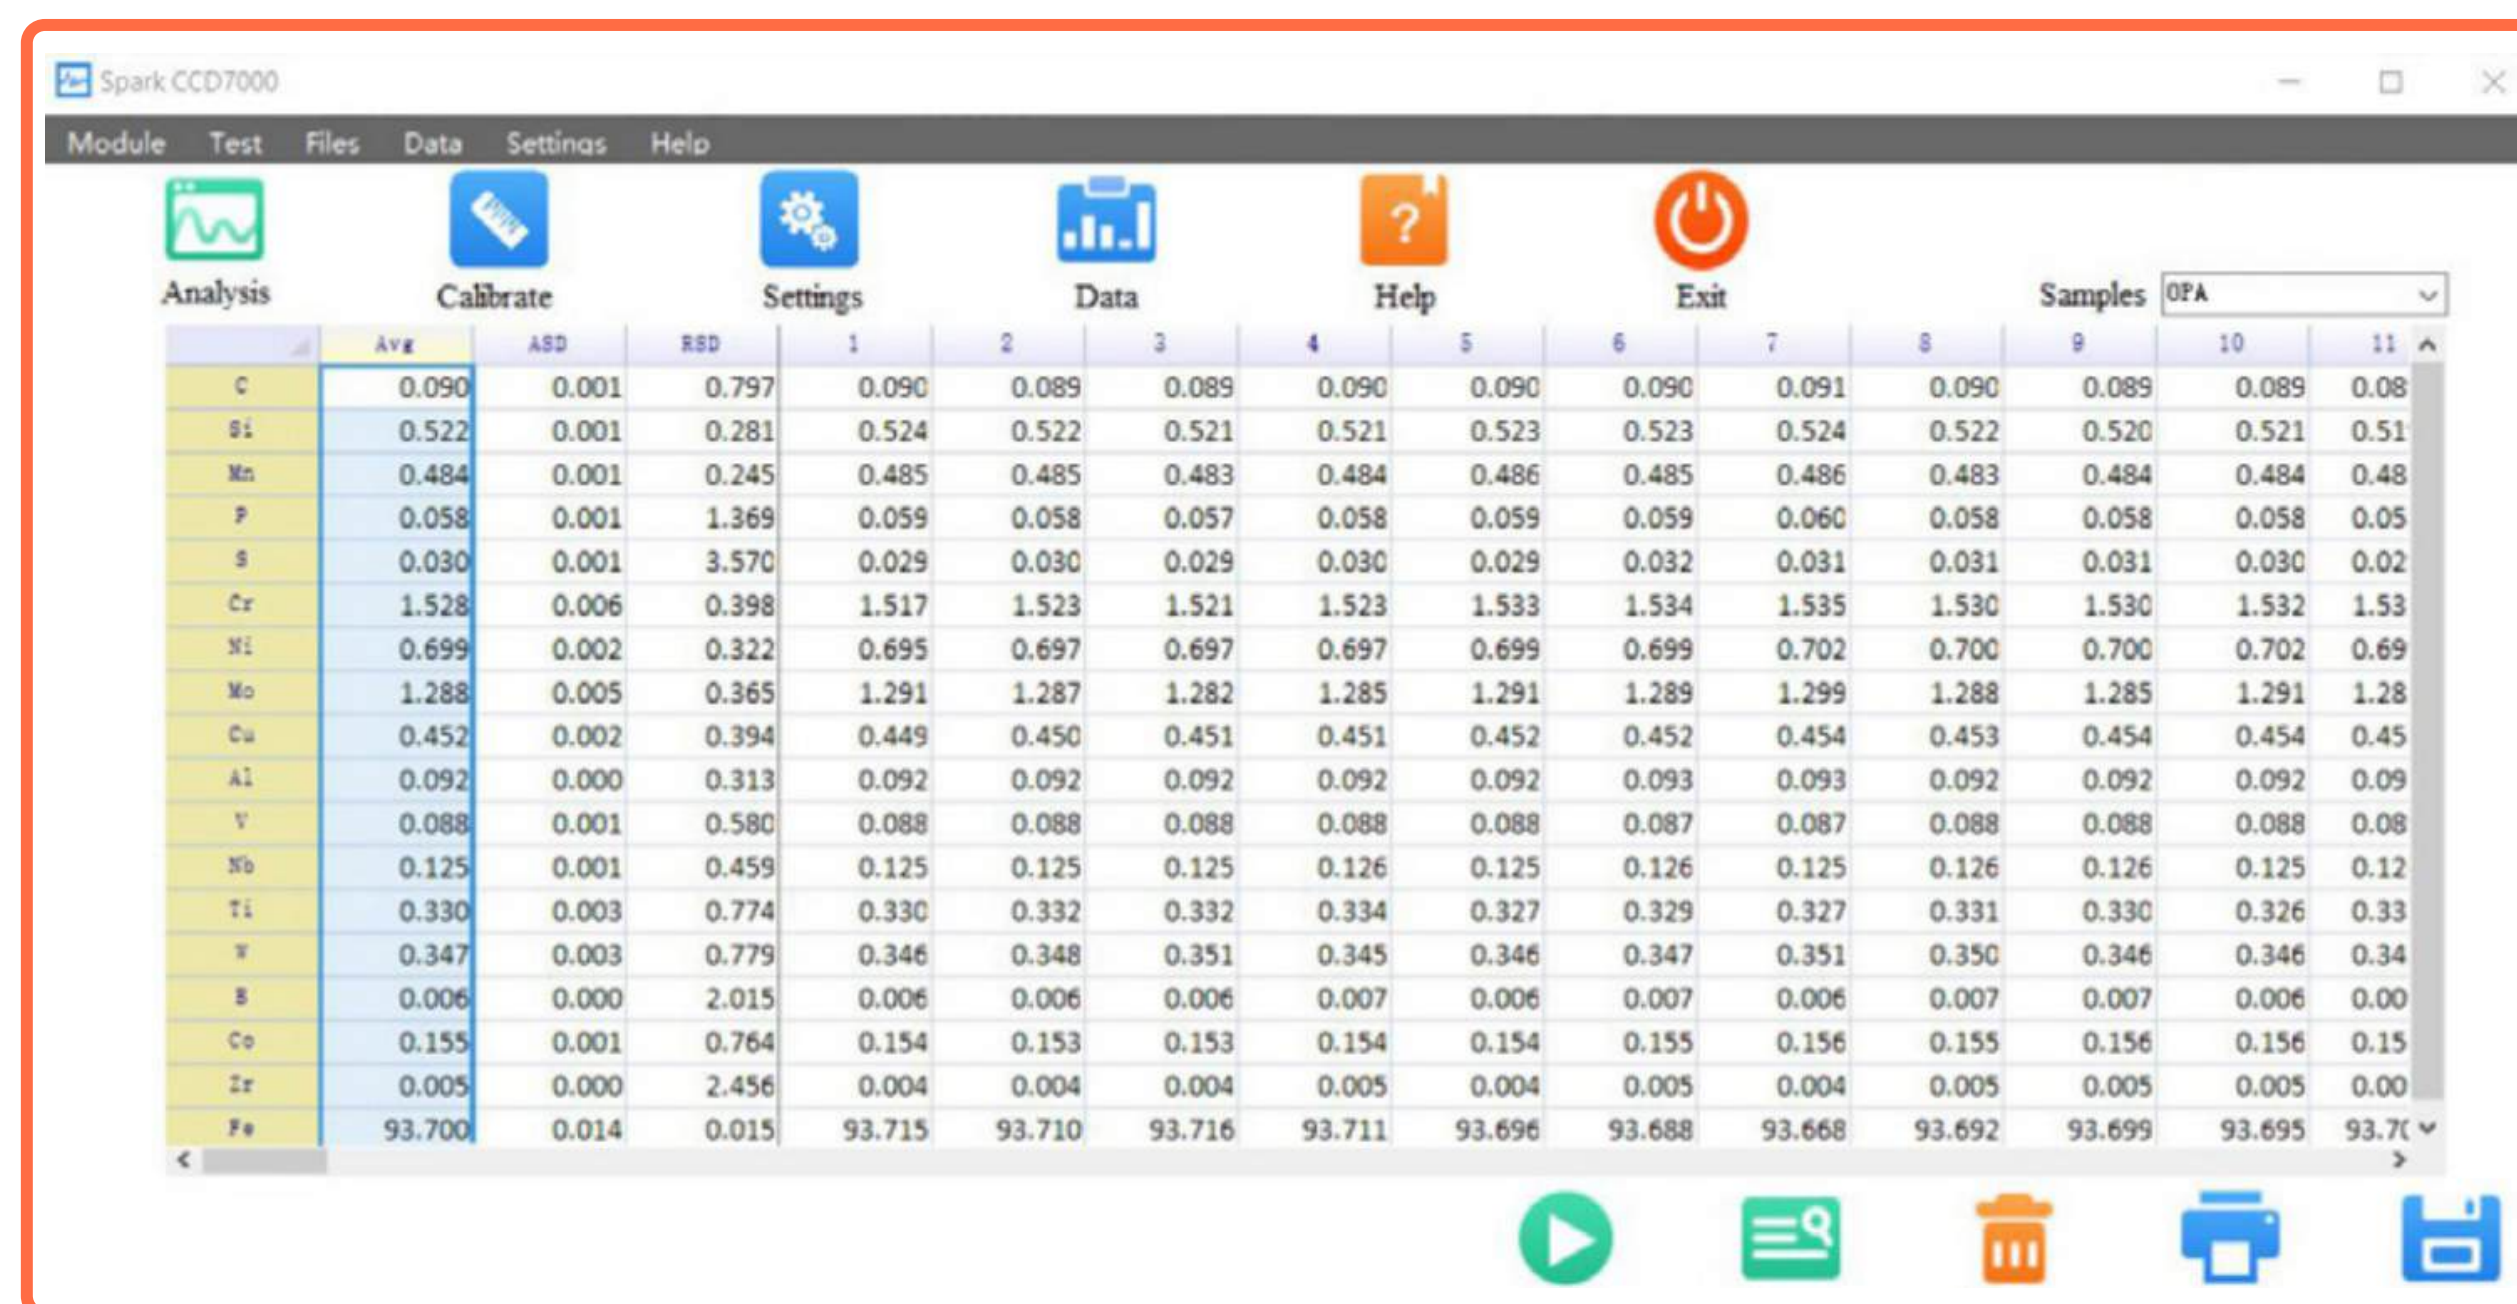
Spark CCD7000

Module Test Files Data Settings Help

Analysis Calibrate Settings Data Help Exit

Samples OPA

| | Avg | ASD | RSD | 1 | 2 | 3 | 4 | 5 | 6 | 7 | 8 | 9 | 10 | 11 |
|---|---|---|---|---|---|---|---|---|---|---|---|---|---|---|
| C | 0.090 | 0.001 | 0.797 | 0.090 | 0.089 | 0.089 | 0.090 | 0.090 | 0.090 | 0.091 | 0.090 | 0.089 | 0.089 | 0.08 |
| Si | 0.522 | 0.001 | 0.281 | 0.524 | 0.522 | 0.521 | 0.521 | 0.523 | 0.523 | 0.524 | 0.522 | 0.520 | 0.521 | 0.51 |
| Mn | 0.484 | 0.001 | 0.245 | 0.485 | 0.485 | 0.483 | 0.484 | 0.486 | 0.485 | 0.486 | 0.483 | 0.484 | 0.484 | 0.48 |
| P | 0.058 | 0.001 | 1.369 | 0.059 | 0.058 | 0.057 | 0.058 | 0.059 | 0.059 | 0.060 | 0.058 | 0.058 | 0.058 | 0.05 |
| S | 0.030 | 0.001 | 3.570 | 0.029 | 0.030 | 0.029 | 0.030 | 0.029 | 0.032 | 0.031 | 0.031 | 0.031 | 0.030 | 0.02 |
| Cr | 1.528 | 0.006 | 0.398 | 1.517 | 1.523 | 1.521 | 1.523 | 1.533 | 1.534 | 1.535 | 1.530 | 1.530 | 1.532 | 1.53 |
| Ni | 0.699 | 0.002 | 0.322 | 0.695 | 0.697 | 0.697 | 0.697 | 0.699 | 0.699 | 0.702 | 0.700 | 0.700 | 0.702 | 0.69 |
| Mo | 1.288 | 0.005 | 0.365 | 1.291 | 1.287 | 1.282 | 1.285 | 1.291 | 1.289 | 1.299 | 1.288 | 1.285 | 1.291 | 1.28 |
| Cu | 0.452 | 0.002 | 0.394 | 0.449 | 0.450 | 0.451 | 0.451 | 0.452 | 0.452 | 0.454 | 0.453 | 0.454 | 0.454 | 0.45 |
| Al | 0.092 | 0.000 | 0.313 | 0.092 | 0.092 | 0.092 | 0.092 | 0.092 | 0.093 | 0.093 | 0.092 | 0.092 | 0.092 | 0.09 |
| V | 0.088 | 0.001 | 0.580 | 0.088 | 0.088 | 0.088 | 0.088 | 0.088 | 0.087 | 0.087 | 0.088 | 0.088 | 0.088 | 0.08 |
| Nb | 0.125 | 0.001 | 0.459 | 0.125 | 0.125 | 0.125 | 0.126 | 0.125 | 0.126 | 0.125 | 0.126 | 0.126 | 0.125 | 0.12 |
| Ti | 0.330 | 0.003 | 0.774 | 0.330 | 0.332 | 0.332 | 0.334 | 0.327 | 0.329 | 0.327 | 0.331 | 0.330 | 0.326 | 0.33 |
| W | 0.347 | 0.003 | 0.779 | 0.346 | 0.348 | 0.351 | 0.345 | 0.346 | 0.347 | 0.351 | 0.350 | 0.346 | 0.346 | 0.34 |
| B | 0.006 | 0.000 | 2.015 | 0.006 | 0.006 | 0.006 | 0.007 | 0.006 | 0.007 | 0.006 | 0.007 | 0.007 | 0.006 | 0.00 |
| Co | 0.155 | 0.001 | 0.764 | 0.154 | 0.153 | 0.153 | 0.154 | 0.154 | 0.155 | 0.156 | 0.155 | 0.156 | 0.156 | 0.15 |
| Zr | 0.005 | 0.000 | 2.456 | 0.004 | 0.004 | 0.004 | 0.005 | 0.004 | 0.005 | 0.004 | 0.005 | 0.005 | 0.005 | 0.00 |
| Fe | 93.700 | 0.014 | 0.015 | 93.715 | 93.710 | 93.716 | 93.711 | 93.696 | 93.688 | 93.668 | 93.692 | 93.699 | 93.695 | 93.7( |